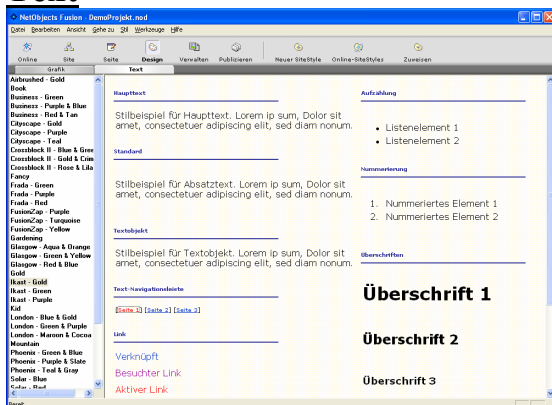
NetObjects Fusion - DemoProjekt.nod

Datei Bearbeiten Ansicht Gehe zu Stil Werkzeuge Hilfe

Online Site Seite Design Verwalten Publizieren Neuer SiteStyle Online-SiteStyles Zuweisen

Grafik Text

Airbrushed - Gold
Book
Business - Green
Business - Purple & Blue
Business - Red & Tan
Cityscape - Gold
Cityscape - Purple
Cityscape - Teal
Crossblock II - Blue & Gree
Crossblock II - Gold & Crim
Crossblock II - Rose & Lila
Fancy
Frada - Green
Frada - Purple
Frada - Red
FusionZap - Purple
FusionZap - Turquoise
FusionZap - Yellow
Gardening
Glasgow - Aqua & Orange
Glasgow - Green & Yellow
Glasgow - Red & Blue
Gold
Ikast - Gold
Ikast - Green
Ikast - Purple
Kid
London - Blue & Gold
London - Green & Purple
London - Maroon & Cocoa
Mountain
Phoenix - Green & Blue
Phoenix - Purple & Slate
Phoenix - Teal & Gray
Solar - Blue
Solar - Red

Haupttext

Stilbeispiel für Haupttext. Lorem ip sum, Dolor sit amet, consectetuer adipiscing elit, sed diam nonum.

Standard

Stilbeispiel für Absatztext. Lorem ip sum, Dolor sit amet, consectetuer adipiscing elit, sed diam nonum.

Textobjekt

Stilbeispiel für Textobjekt. Lorem ip sum, Dolor sit amet, consectetuer adipiscing elit, sed diam nonum.

Text-Navigationsleiste

[Seite 1] [Seite 2] [Seite 3]

Link

Verknüpft
Besuchter Link
Aktiver Link

Aufzählung

- Listenelement 1
- Listenelement 2

Nummerierung

1. Nummeriertes Element 1
2. Nummeriertes Element 2

Überschriften

Überschrift 1

Überschrift 2

Überschrift 3

Bereit